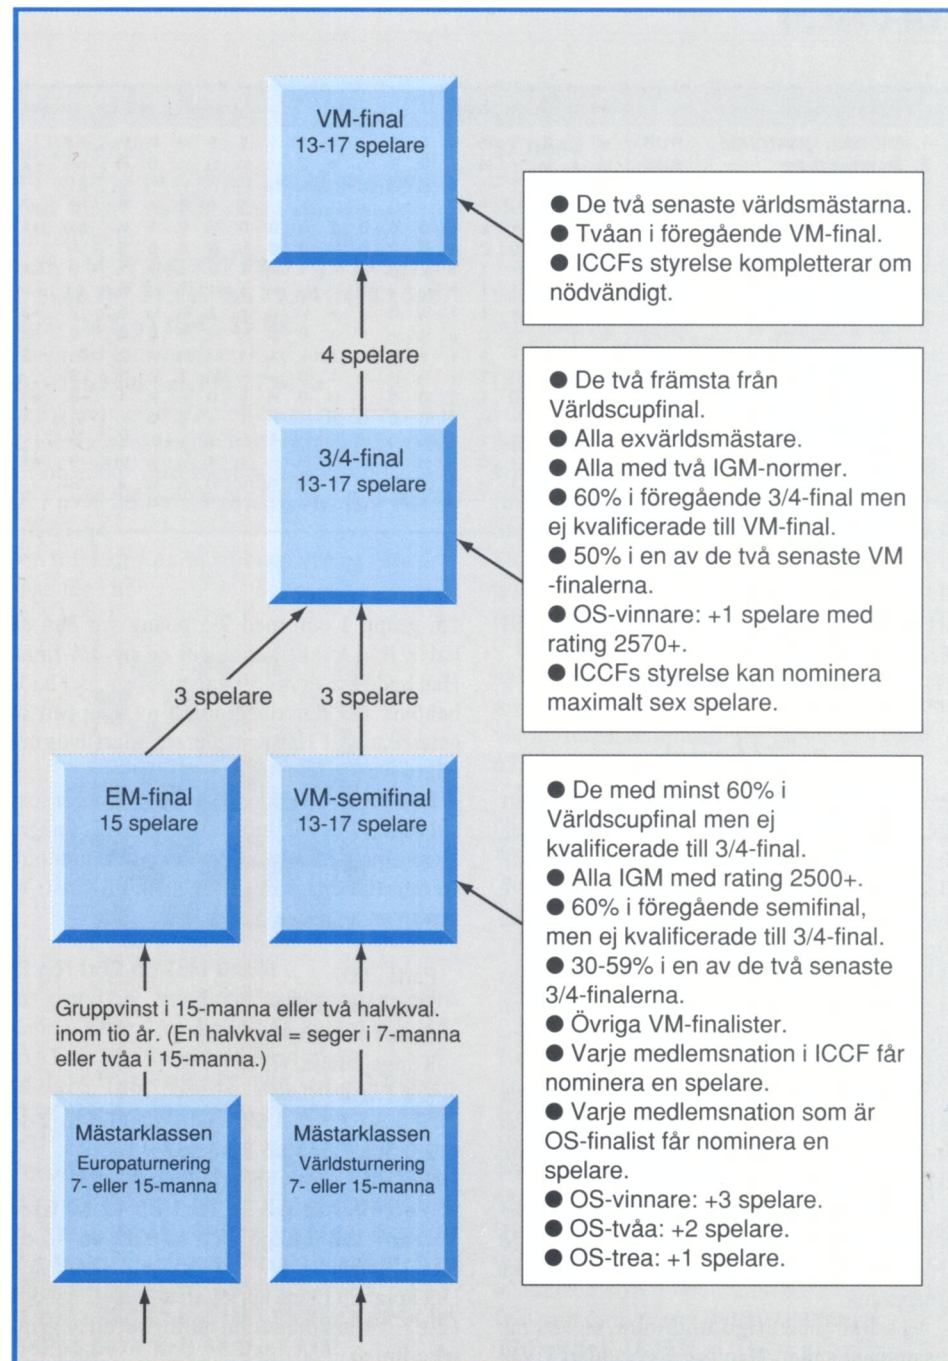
VM-final
13-17 spelare

● De två senaste världsmästarna.
● Tvåan i föregående VM-final.
● ICCFs styrelse kompletterar om nödvändigt.

4 spelare

3/4-final
13-17 spelare

● De två främsta från Världscupfinal.
● Alla exvärldsmästare.
● Alla med två IGM-normer.
● 60% i föregående 3/4-final men ej kvalificerade till VM-final.
● 50% i en av de två senaste VM -finalerna.
● OS-vinnare: +1 spelare med rating 2570+.
● ICCFs styrelse kan nominera maximalt sex spelare.

3 spelare

3 spelare

EM-final
15 spelare

VM-semifinal
13-17 spelare

● De med minst 60% i Världscupfinal men ej kvalificerade till 3/4-final.
● Alla IGM med rating 2500+.
● 60% i föregående semifinal, men ej kvalificerade till 3/4-final.
● 30-59% i en av de två senaste 3/4-finalerna.
● Övriga VM-finalister.
● Varje medlemsnation i ICCF får nominera en spelare.
● Varje medlemsnation som är OS-finalist får nominera en spelare.
● OS-vinnare: +3 spelare.
● OS-tvåa: +2 spelare.
● OS-trea: +1 spelare.

Gruppvinst i 15-manna eller två halvkval. inom tio år. (En halvkval = seger i 7-manna eller tvåa i 15-manna.)

Mästarklassen
Europaturnering
7- eller 15-manna

Mästarklassen
Världsturnering
7- eller 15-manna